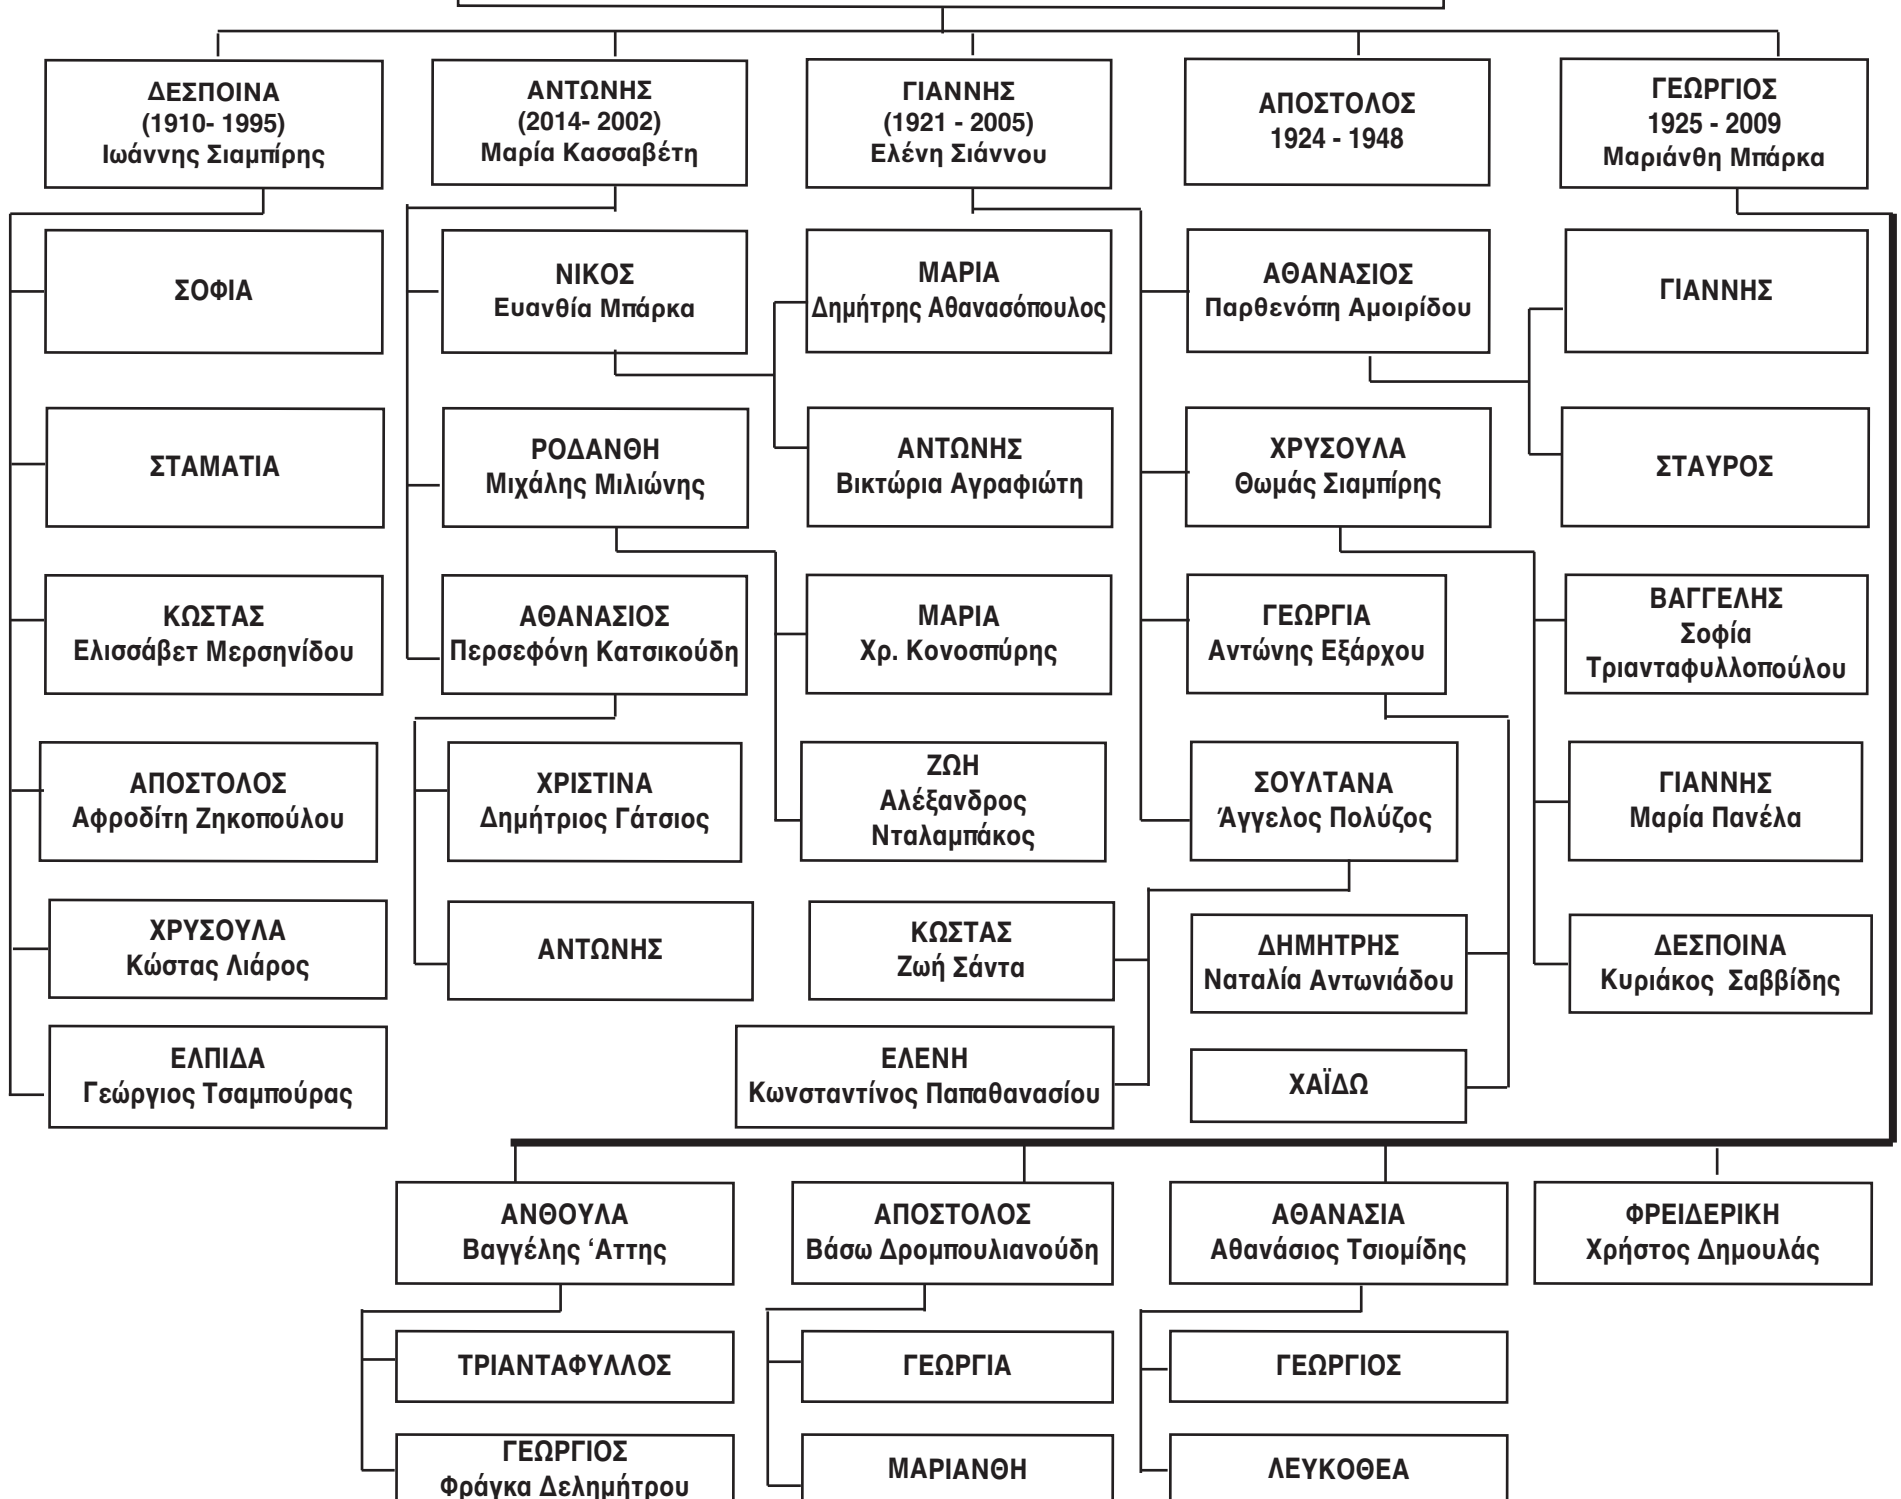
ΔΕΣΠΟΙΝΑ
(1910- 1995)
Ιωάννης Σιαμπίρης

ΑΝΤΩΝΗΣ
(2014- 2002)
Μαρία Κασσαβέτη

ΓΙΑΝΝΗΣ
(1921 - 2005)
Ελένη Σιάννου

ΑΠΟΣΤΟΛΟΣ
1924 - 1948

ΓΕΩΡΓΙΟΣ
1925 - 2009
Μαριάνθη Μπάρκα

ΣΟΦΙΑ

ΣΤΑΜΑΤΙΑ

ΚΩΣΤΑΣ
Ελισσάβετ Μερσηνίδου

ΑΠΟΣΤΟΛΟΣ
Αφροδίτη Ζηκοπούλου

ΧΡΥΣΟΥΛΑ
Κώστας Λιάρος

ΕΛΠΙΔΑ
Γεώργιος Τσαμπούρας

ΝΙΚΟΣ
Ευανθία Μπάρκα

ΡΟΔΑΝΘΗ
Μιχάλης Μιλιώνης

ΑΘΑΝΑΣΙΟΣ
Περσεφόνη Κατσικούδη

ΧΡΙΣΤΙΝΑ
Δημήτριος Γάτσιος

ΑΝΤΩΝΗΣ

ΜΑΡΙΑ
Δημήτρης Αθανασόπουλος

ΑΝΤΩΝΗΣ
Βικτώρια Αγραφιώτη

ΜΑΡΙΑ
Χρ. Κονοσπύρης

ΖΩΗ
Αλέξανδρος
Νταλαμπάκος

ΚΩΣΤΑΣ
Ζωή Σάντα

ΕΛΕΝΗ
Κωνσταντίνος Παπαθανασίου

ΑΘΑΝΑΣΙΟΣ
Παρθενόπη Αμοιρίδου

ΧΡΥΣΟΥΛΑ
Θωμάς Σιαμπίρης

ΓΕΩΡΓΙΑ
Αντώνης Εξάρχου

ΣΟΥΛΤΑΝΑ
Άγγελος Πολύζος

ΔΗΜΗΤΡΗΣ
Ναταλία Αντωνιάδου

ΧΑΪΔΩ

ΓΙΑΝΝΗΣ

ΣΤΑΥΡΟΣ

ΒΑΓΓΕΛΗΣ
Σοφία
Τριανταφυλλοπούλου

ΓΙΑΝΝΗΣ
Μαρία Πανέλα

ΔΕΣΠΟΙΝΑ
Κυριάκος Σαββίδης

ΑΝΘΟΥΛΑ
Βαγγέλης ‘Αττης

ΑΠΟΣΤΟΛΟΣ
Βάσω Δρομπουλιανούδη

ΑΘΑΝΑΣΙΑ
Αθανάσιος Τσιομίδης

ΦΡΕΙΔΕΡΙΚΗ
Χρήστος Δημουλάς

ΤΡΙΑΝΤΑΦΥΛΛΟΣ

ΓΕΩΡΓΙΟΣ
Φράγκα Δελημήτρου

ΓΕΩΡΓΙΑ

ΜΑΡΙΑΝΘΗ

ΓΕΩΡΓΙΟΣ

ΛΕΥΚΟΘΕΑ